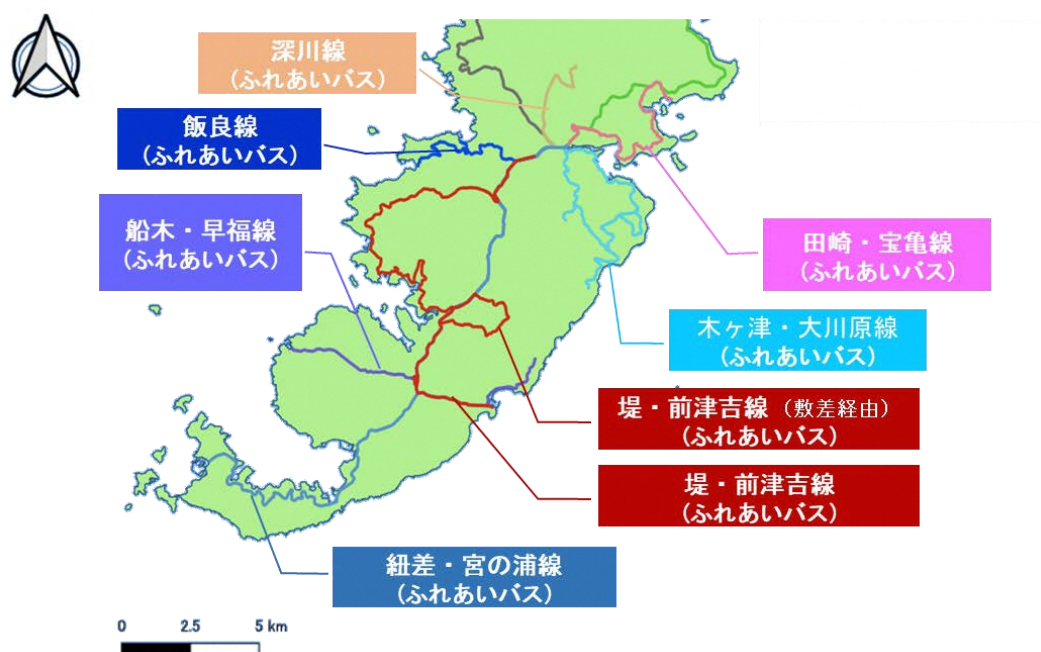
深川線
(ふれあいバス)

飯良線
(ふれあいバス)

船木・早福線
(ふれあいバス)

田崎・宝亀線
(ふれあいバス)

木ヶ津・大川原線
(ふれあいバス)

堤・前津吉線 (敷差経由)
(ふれあいバス)

堤・前津吉線
(ふれあいバス)

紐差・宮の浦線
(ふれあいバス)

0 2.5 5 km